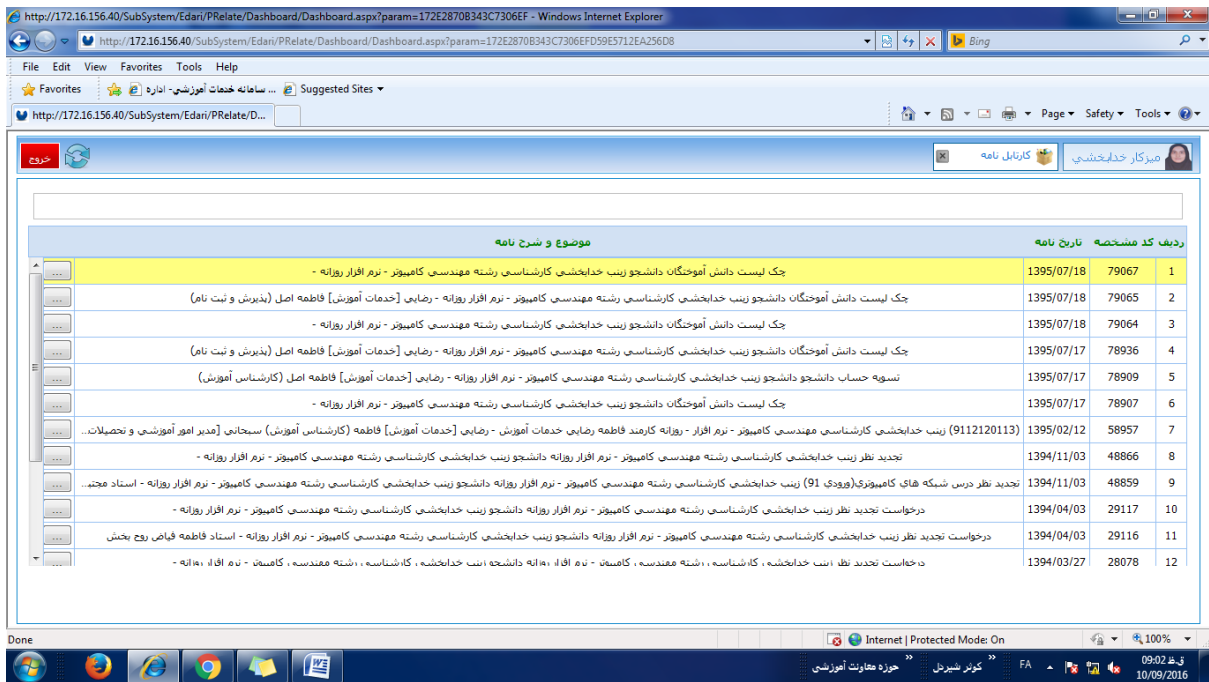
http://172.16.156.40/SubSystem/Edari/PRelate/Dashboard/Dashboard.aspx?param=172E2870B343C7306EF - Windows Internet Explorer

http://172.16.156.40/SubSystem/Edari/PRelate/Dashboard/Dashboard.aspx?param=172E2870B343C7306EFD59E5712EA256D8

Bing

File Edit View Favorites Tools Help

Favorites | ... سامانه خدمات آموزشی- اداره | Suggested Sites

http://172.16.156.40/SubSystem/Edari/PRelate/D...

Page Safety Tools

خروج

کارتابل نامه

میرکار خدابخشی

| ردیف | کد مشخصه | تاریخ نامه | موضوع و شرح نامه | |
|---|---|---|---|---|
| 1 | 79067 | 1395/07/18 | چک لیست دانش آموختگان دانشجو زینب خدابخشی کارشناسی رشته مهندسی کامپیوتر - نرم افزار روزانه - | ... |
| 2 | 79065 | 1395/07/18 | چک لیست دانش آموختگان دانشجو زینب خدابخشی کارشناسی رشته مهندسی کامپیوتر - نرم افزار روزانه - رضایی [خدمات آموزش] فاطمه اصل (پذیرش و ثبت نام) | ... |
| 3 | 79064 | 1395/07/18 | چک لیست دانش آموختگان دانشجو زینب خدابخشی کارشناسی رشته مهندسی کامپیوتر - نرم افزار روزانه - | ... |
| 4 | 78936 | 1395/07/17 | چک لیست دانش آموختگان دانشجو زینب خدابخشی کارشناسی رشته مهندسی کامپیوتر - نرم افزار روزانه - رضایی [خدمات آموزش] فاطمه اصل (پذیرش و ثبت نام) | ... |
| 5 | 78909 | 1395/07/17 | تسویه حساب دانشجو زینب خدابخشی کارشناسی رشته مهندسی کامپیوتر - نرم افزار روزانه - رضایی [خدمات آموزش] فاطمه اصل (کارشناس آموزش) | ... |
| 6 | 78907 | 1395/07/17 | چک لیست دانش آموختگان دانشجو زینب خدابخشی کارشناسی رشته مهندسی کامپیوتر - نرم افزار روزانه - | ... |
| 7 | 58957 | 1395/02/12 | (9112120113) زینب خدابخشی کارشناسی مهندسی کامپیوتر - نرم افزار - روزانه کارمند فاطمه رضایی خدمات آموزش - رضایی [خدمات آموزش] فاطمه (کارشناس آموزش) سبحانی [مدیر امور آموزشی و تحصیلات... | ... |
| 8 | 48866 | 1394/11/03 | تجدید نظر زینب خدابخشی کارشناسی رشته مهندسی کامپیوتر - نرم افزار روزانه دانشجو زینب خدابخشی کارشناسی رشته مهندسی کامپیوتر - نرم افزار روزانه - | ... |
| 9 | 48859 | 1394/11/03 | تجدید نظر درس شبکه های کامپیوتری(ورودی 91) زینب خدابخشی کارشناسی رشته مهندسی کامپیوتر - نرم افزار روزانه دانشجو زینب خدابخشی کارشناسی رشته مهندسی کامپیوتر - نرم افزار روزانه - استاد مجتبـ... | ... |
| 10 | 29117 | 1394/04/03 | درخواست تجدید نظر زینب خدابخشی کارشناسی رشته مهندسی کامپیوتر - نرم افزار روزانه دانشجو زینب خدابخشی کارشناسی رشته مهندسی کامپیوتر - نرم افزار روزانه - | ... |
| 11 | 29116 | 1394/04/03 | درخواست تجدید نظر زینب خدابخشی کارشناسی رشته مهندسی کامپیوتر - نرم افزار روزانه دانشجو زینب خدابخشی کارشناسی رشته مهندسی کامپیوتر - نرم افزار روزانه - استاد فاطمه فیاض روح بخش | ... |
| 12 | 28078 | 1394/03/27 | درخواست تجدید نظر زینب خدابخشی کارشناسی رشته مهندسی کامپیوتر - نرم افزار روزانه دانشجو زینب خدابخشی کارشناسی رشته مهندسی کامپیوتر - نرم افزار روزانه - | ... |

Done

Internet | Protected Mode: On

100%

حوزه معاونت آموزشی

کوثر شیردل

FA

ق.ظ 09:02
10/09/2016